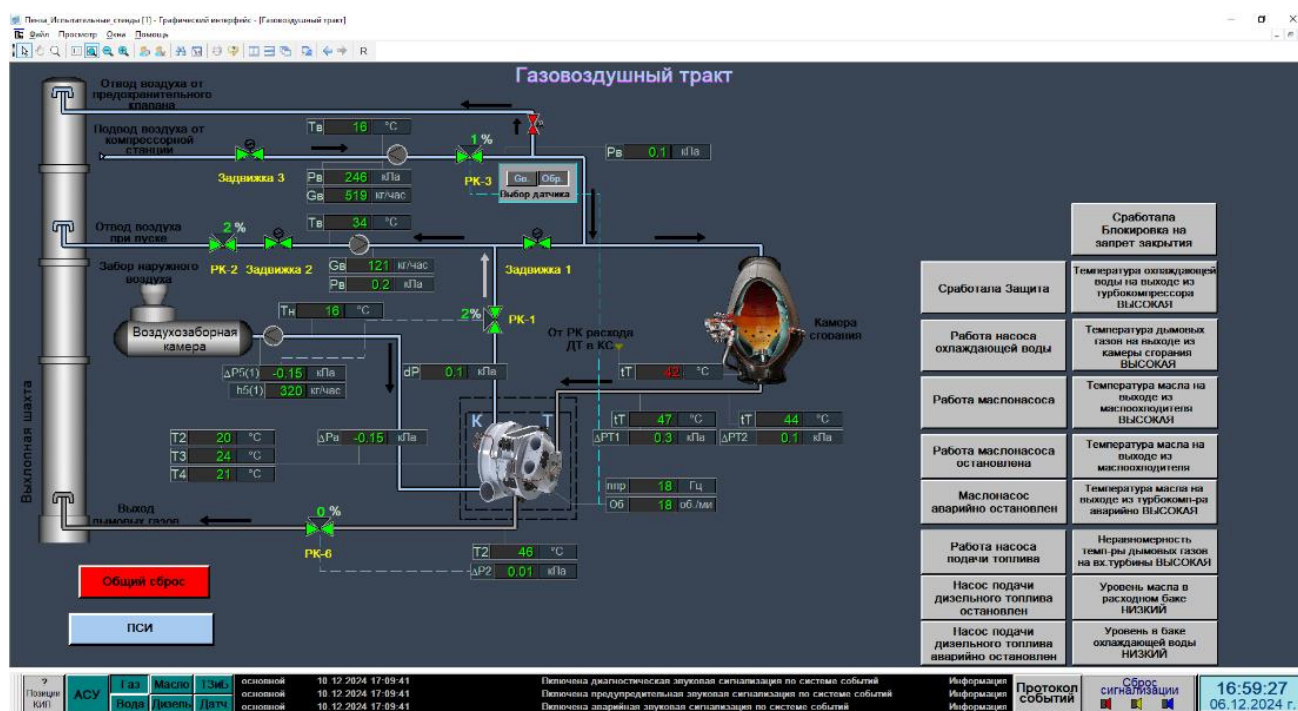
Пенза_Испытательные_стенды [1] - Графический интерфейс - [Газовоздушный тракт]
Файл Просмотр Окна Помощь

Газовоздушный тракт

Отвод воздуха от предохранительного клапана

Подвод воздуха от компрессорной станции

Тв 16 °С

1 %

Рв 0,1 кПа

Задвижка 3

Рв 246 кПа
Gв 519 кг/час

РК-3

Gв. Обр.
Выбор датчика

Отвод воздуха при пуске

2 %

Тв 34 °С

РК-2 Задвижка 2

Задвижка 1

Забор наружного воздуха

Gв 121 кг/час
Рв 0,2 кПа

Тн 16 °С

2%

РК-1

Воздухозаборная камера

От РК расхода ДТ в КС

Камера сгорания

ΔР5(1) -0,15 кПа
h5(1) 320 кг/час

dP 0,1 кПа

tT 42 °С

К Т

tT 47 °С
ΔРТ1 0,3 кПа

tT 44 °С
ΔРТ2 0,1 кПа

Выхлопная шахта

Т2 20 °С
Т3 24 °С
Т4 21 °С

ΔРа -0,15 кПа

nпр 18 Гц
Об 18 об./ми

Выход дымовых газов

0 %

РК-6

Т2 46 °С
ΔР2 0,01 кПа

Общий сброс

ПСИ

Сработала Блокировка на запрет закрытия

Сработала Защита

Температура охлаждающей воды на выходе из турбокомпрессора ВЫСОКАЯ

Работа насоса охлаждающей воды

Температура дымовых газов на выходе из камеры сгорания ВЫСОКАЯ

Работа маслонасоса

Температура масла на выходе из маслоохладителя ВЫСОКАЯ

Работа маслонасоса остановлена

Температура масла на выходе из маслоохладителя

Маслонасос аварийно остановлен

Температура масла на выходе из турбокомп-ра аварийно ВЫСОКАЯ

Работа насоса подачи топлива

Неравномерность темп-ры дымовых газов на вх.турбины ВЫСОКАЯ

Насос подачи дизельного топлива остановлен

Уровень масла в расходном баке НИЗКИЙ

Насос подачи дизельного топлива аварийно остановлен

Уровень в баке охлаждающей воды НИЗКИЙ

? Позиции КИП
АСУ
Газ Масло ТЗиБ
Вода Дизель Датч.

основной 10.12.2024 17:09:41 Включена диагностическая звуковая сигнализация по системе событий Информация
основной 10.12.2024 17:09:41 Включена предупредительная звуковая сигнализация по системе событий Информация
основной 10.12.2024 17:09:41 Включена аварийная звуковая сигнализация по системе событий Информация

Протокол событий

Сброс сигнализации

16:59:27
06.12.2024 г.